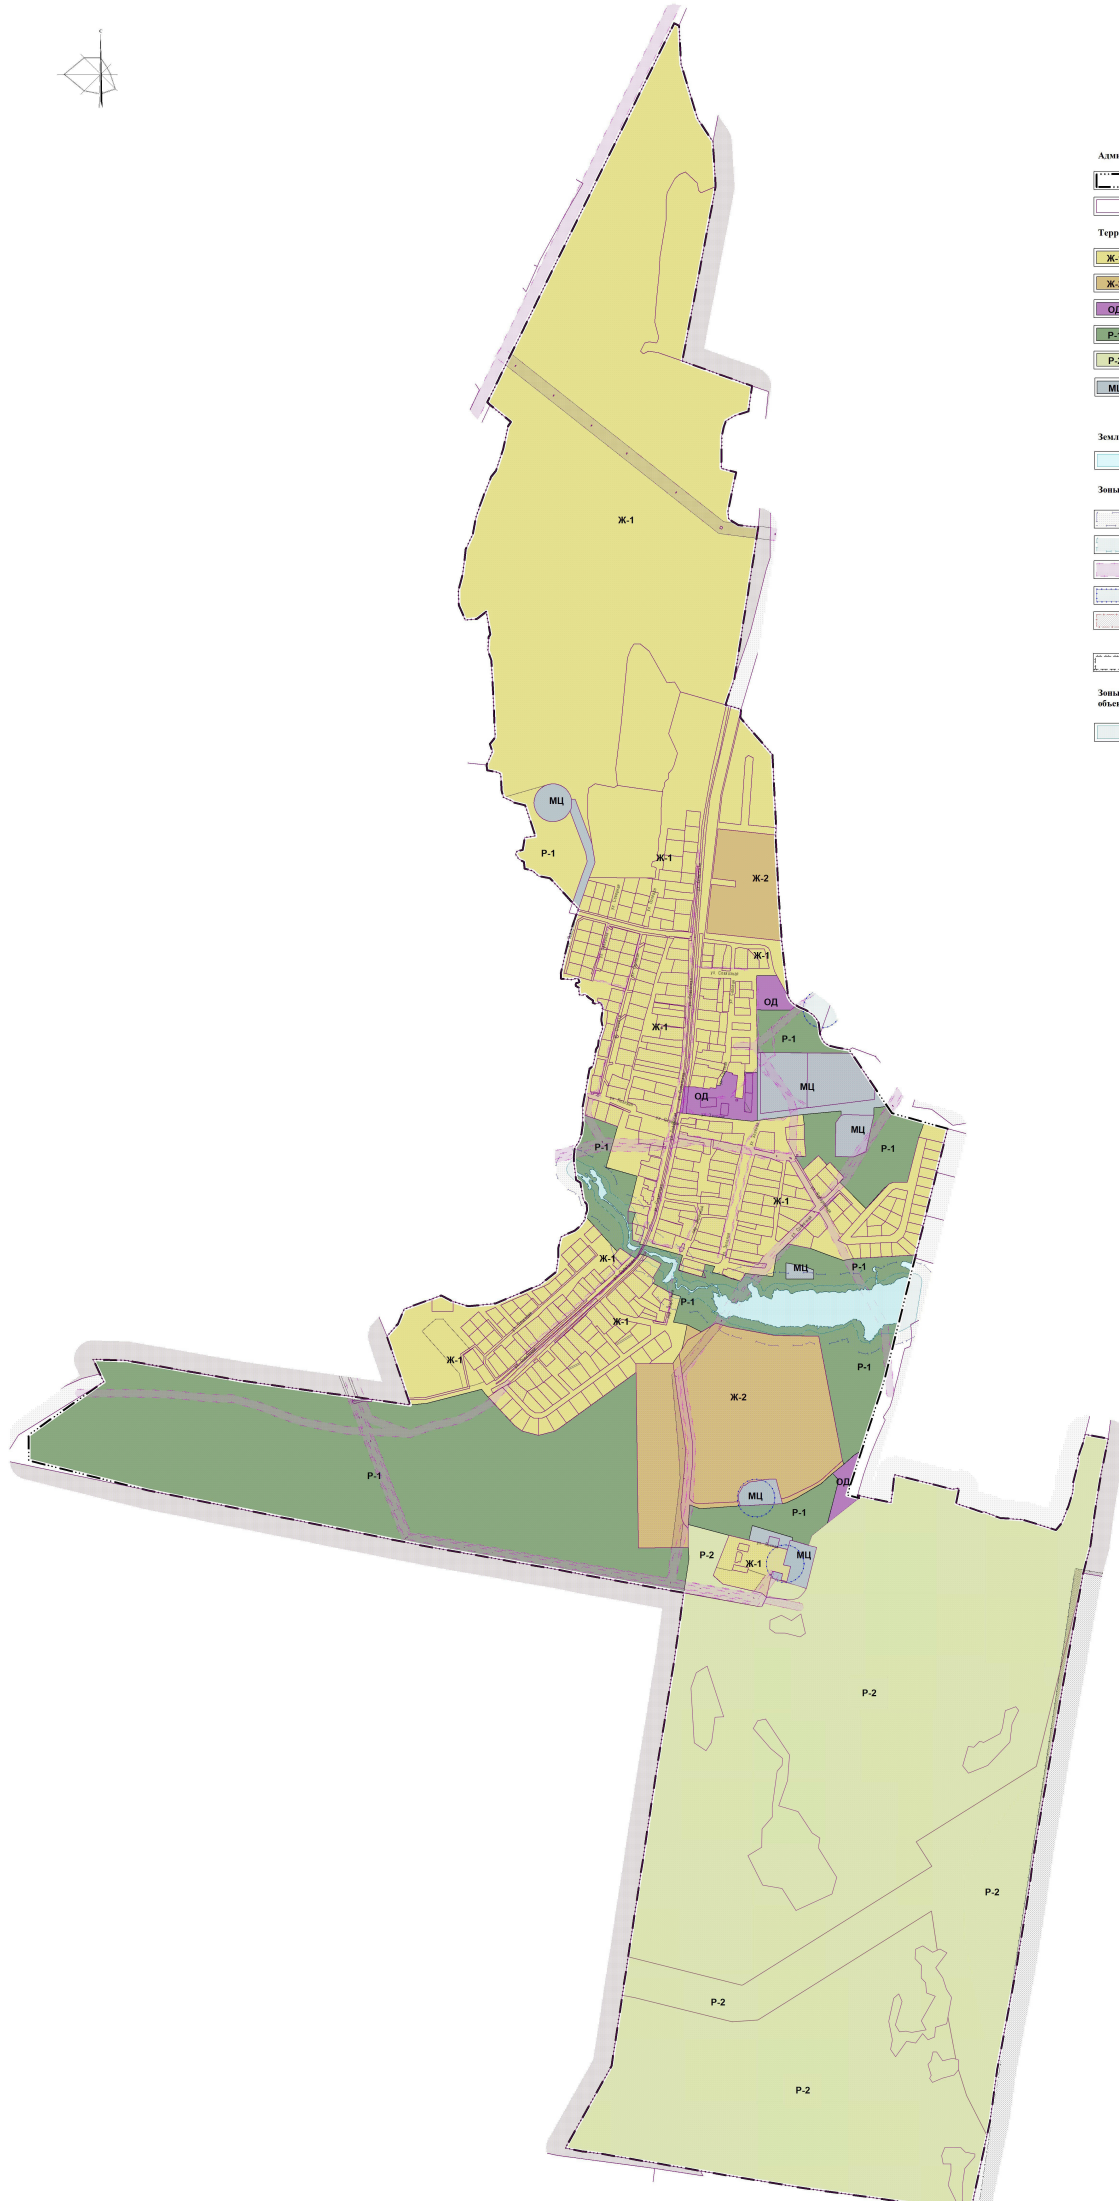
С

Адм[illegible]

Терр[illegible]

Ж-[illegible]

Ж-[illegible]

ОД

Р-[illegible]

Р-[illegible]

МЦ

Земл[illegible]

Зоны

Зоны объе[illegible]

Ж-1

МЦ

Р-1

Ж-1

Ж-2

Ж-1

ОД

Р-1

Ж-1

МЦ

ОД

МЦ

Р-1

Р-1

Ж-1

Ж-1

МЦ

Р-1

Р-1

Ж-1

Ж-1

Р-1

Р-1

Ж-2

ОД

МЦ

Р-1

Р-2

Ж-1

МЦ

Р-2

Р-2

Р-2

Р-2